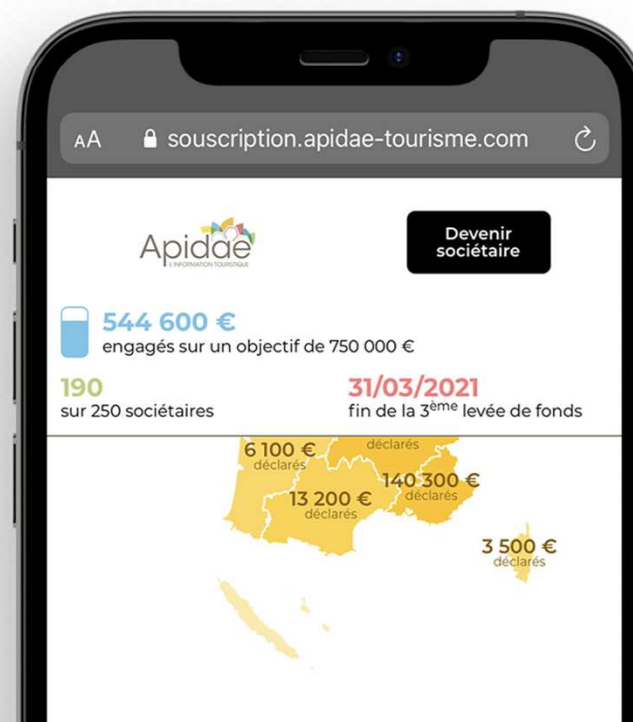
AA souscription.apidae-tourisme.com

Apidae
L'INFORMATION TOURISTIQUE

Devenir sociétaire

544 600 €
engagés sur un objectif de 750 000 €

190
sur 250 sociétaires

31/03/2021
fin de la 3$^{ème}$ levée de fonds

déclarés
6 100 €
déclarés
140 300 €
déclarés
13 200 €
déclarés
3 500 €
déclarés